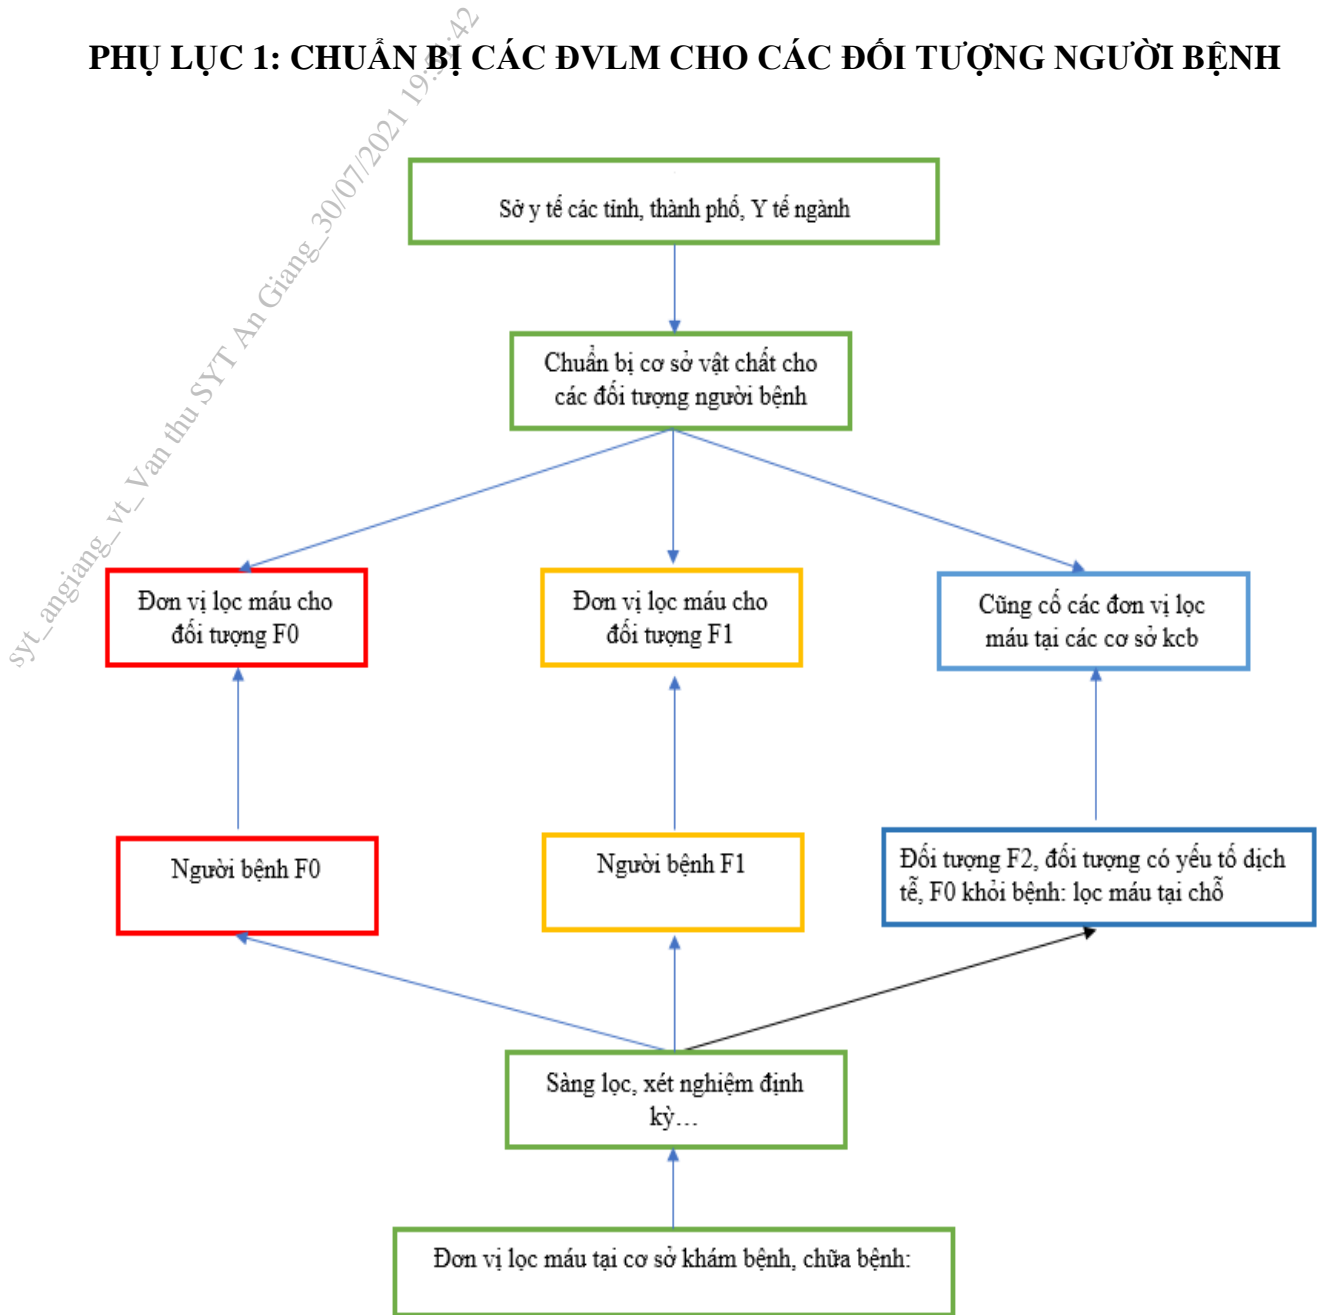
PHỤ LỤC 1: CHUẨN BỊ CÁC ĐVLM CHO CÁC ĐỐI TƯỢNG NGƯỜI BỆNH

syt_angiang_vt_Van thu SYT An Giang_30/07/2021 19:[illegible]:42

Sở y tế các tỉnh, thành phố, Y tế ngành

Chuẩn bị cơ sở vật chất cho các đối tượng người bệnh

Đơn vị lọc máu cho đối tượng F0

Đơn vị lọc máu cho đối tượng F1

Củng cố các đơn vị lọc máu tại các cơ sở kcb

Người bệnh F0

Người bệnh F1

Đối tượng F2, đối tượng có yếu tố dịch tễ, F0 khỏi bệnh: lọc máu tại chỗ

Sàng lọc, xét nghiệm định kỳ…

Đơn vị lọc máu tại cơ sở khám bệnh, chữa bệnh: